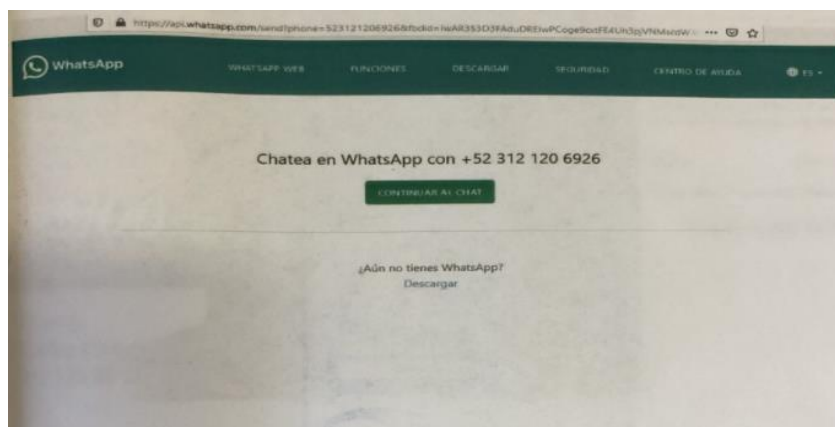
https://api.whatsapp.com/send?phone=523121206926&fbclid=IwAR353D3FAduDREIwPCoge9oxfE4Uh3pVNMsndW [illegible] ···

WhatsApp

WHATSAPP WEB FUNCIONES DESCARGAR SEGURIDAD CENTRO DE AYUDA ES

Chatea en WhatsApp con +52 312 120 6926

CONTINUAR AL CHAT

¿Aún no tienes WhatsApp?
Descargar